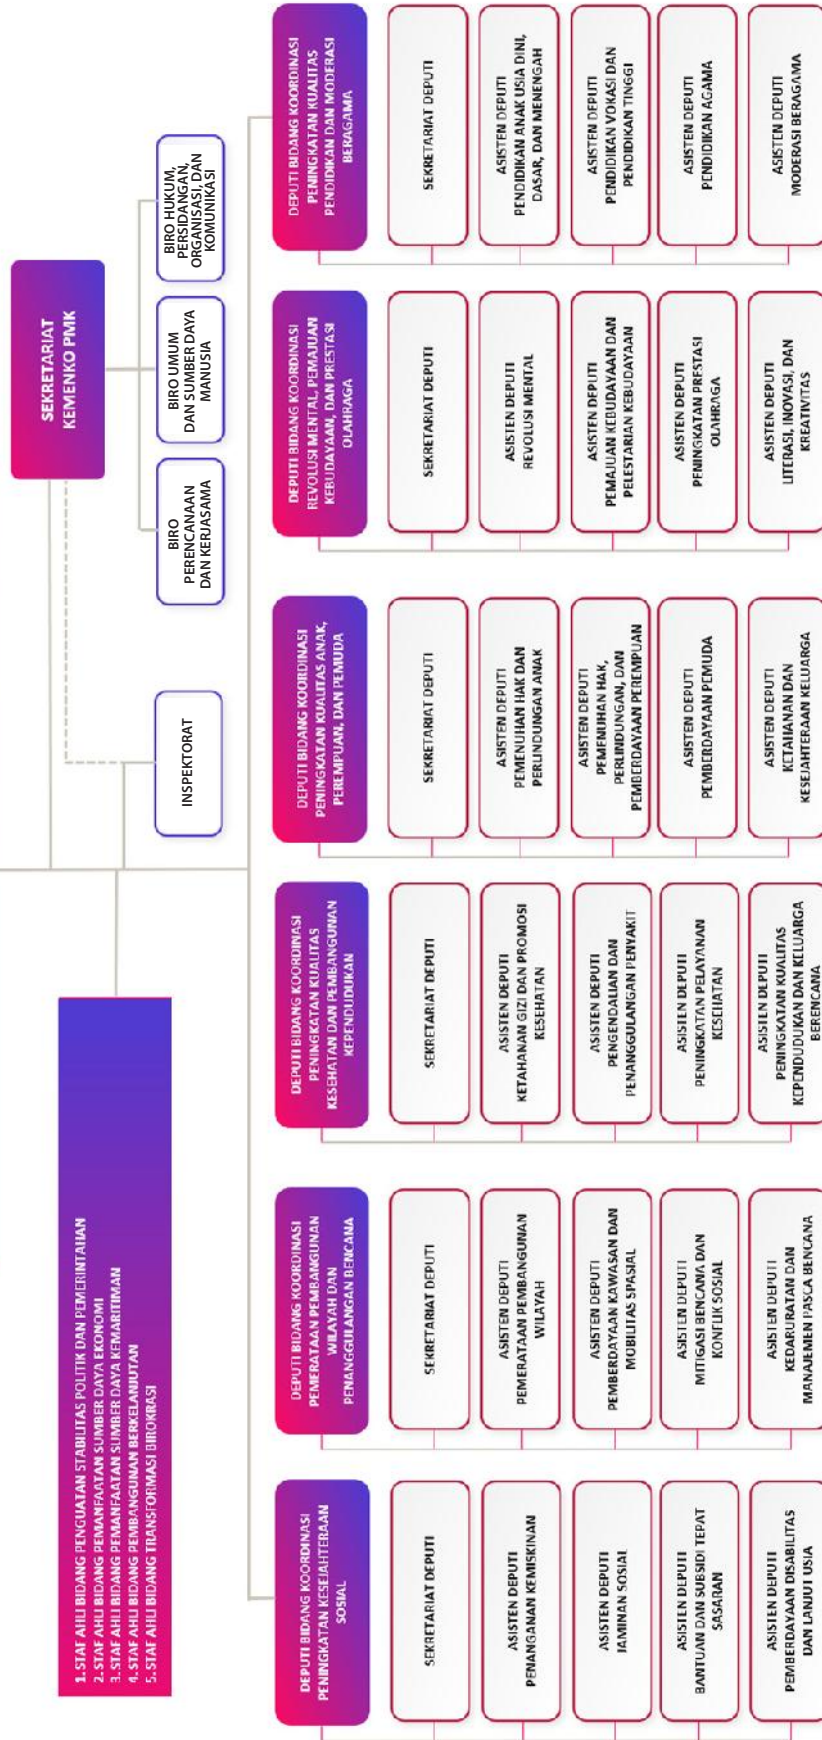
SEKRETARIAT KEMENKO PMK

BIRO PERENCANAAN DAN KERJASAMA

BIRO UMUM DAN SUMBER DAYA MANUSIA

BIRO HUKUM, PERSIDANGAN, ORGANISASI, DAN KOMUNIKASI

INSPEKTORAT

1. STAF AHLI BIDANG PENGUATAN STABILITAS POLITIK DAN PEMERINTAHAN
2. STAF AHLI BIDANG PEMANFAATAN SUMBER DAYA EKONOMI
3. STAF AHLI BIDANG PEMANFAATAN SUMBER DAYA KEMARITIMAN
4. STAF AHLI BIDANG PEMBANGUNAN BERKELANJUTAN
5. STAF AHLI BIDANG TRANSFORMASI BIROKRASI

DEPUTI BIDANG KOORDINASI PENINGKATAN KESEJAHTERAAN SOSIAL

SEKRETARIAT DEPUTI

ASISTEN DEPUTI PENANGANAN KEMISKINAN

ASISTEN DEPUTI JAMINAN SOSIAL

ASISTEN DEPUTI BANTUAN DAN SUBSIDI TEPAT SASARAN

ASISTEN DEPUTI PEMBERDAYAAN DISABILITAS DAN LANJUT USIA

DEPUTI BIDANG KOORDINASI PEMERATAAN PEMBANGUNAN WILAYAH DAN PENANGGULANGAN BENCANA

SEKRETARIAT DEPUTI

ASISTEN DEPUTI PEMERATAAN PEMBANGUNAN WILAYAH

ASISTEN DEPUTI PEMBERDAYAAN KAWASAN DAN MOBILITAS SPASIAL

ASISTEN DEPUTI MITIGASI BENCANA DAN KONFLIK SOSIAL

ASISTEN DEPUTI KEDARURATAN DAN MANAJEMEN PASCA BENCANA

DEPUTI BIDANG KOORDINASI PENINGKATAN KUALITAS KESEHATAN DAN PEMBANGUNAN KEPENDUDUKAN

SEKRETARIAT DEPUTI

ASISTEN DEPUTI KETAHANAN GIZI DAN PROMOSI KESEHATAN

ASISTEN DEPUTI PENGENDALIAN DAN PENANGGULANGAN PENYAKIT

ASISTEN DEPUTI PENINGKATAN PELAYANAN KESEHATAN

ASISTEN DEPUTI PENINGKATAN KUALITAS KEPENDUDUKAN DAN KELUARGA BERENCANA

DEPUTI BIDANG KOORDINASI PENINGKATAN KUALITAS ANAK, PEREMPUAN, DAN PEMUDA

SEKRETARIAT DEPUTI

ASISTEN DEPUTI PEMENUHAN HAK DAN PERLINDUNGAN ANAK

ASISTEN DEPUTI PEMENUHAN HAK, PERLINDUNGAN, DAN PEMBERDAYAAN PEREMPUAN

ASISTEN DEPUTI PEMBERDAYAAN PEMUDA

ASISTEN DEPUTI KETAHANAN DAN KESEJAHTERAAN KELUARGA

DEPUTI BIDANG KOORDINASI REVOLUSI MENTAL, PEMAJUAN KEBUDAYAAN, DAN PRESTASI OLAHRAGA

SEKRETARIAT DEPUTI

ASISTEN DEPUTI REVOLUSI MENTAL

ASISTEN DEPUTI PEMAJUAN KEBUDAYAAN DAN PELESTARIAN KEBUDAYAAN

ASISTEN DEPUTI PENINGKATAN PRESTASI OLAHRAGA

ASISTEN DEPUTI LITERASI, INOVASI, DAN KREATIVITAS

DEPUTI BIDANG KOORDINASI PENINGKATAN KUALITAS PENDIDIKAN DAN MODERASI BERAGAMA

SEKRETARIAT DEPUTI

ASISTEN DEPUTI PENDIDIKAN ANAK USIA DINI, DASAR, DAN MENENGAH

ASISTEN DEPUTI PENDIDIKAN VOKASI DAN PENDIDIKAN TINGGI

ASISTEN DEPUTI PENDIDIKAN AGAMA

ASISTEN DEPUTI MODERASI BERAGAMA